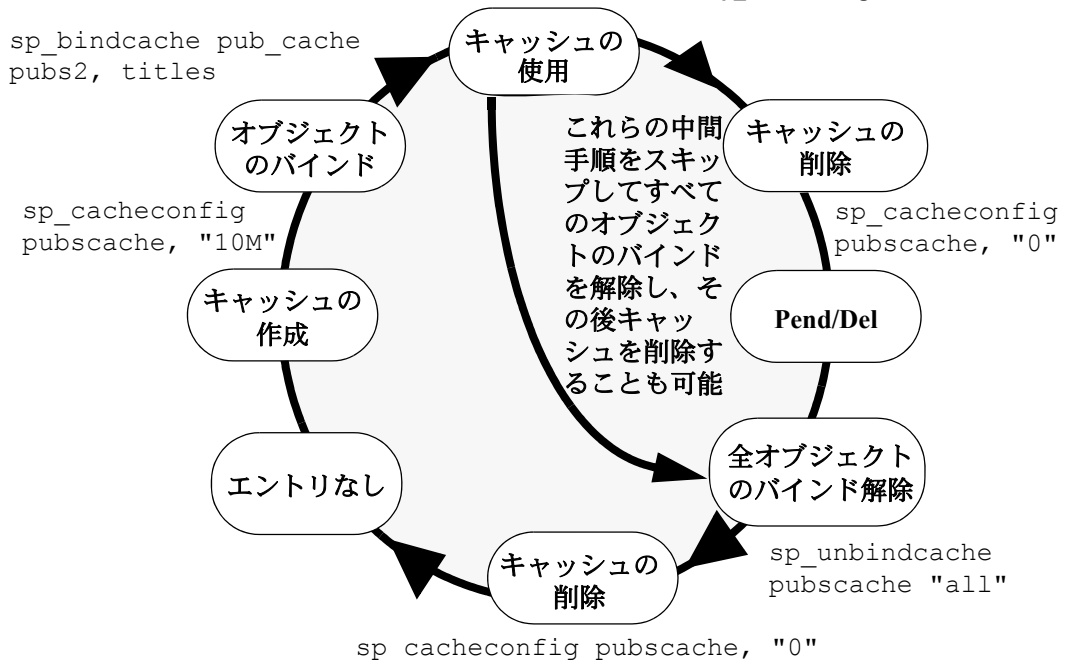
sp_bindcache pub_cache pubs2, titles

キャッシュの使用

キャッシュの削除

sp_cacheconfig pubscache, "0"

オブジェクトのバインド

sp_cacheconfig pubscache, "10M"

キャッシュの作成

これらの中間手順をスキップしてすべてのオブジェクトのバインドを解除し、その後キャッシュを削除することも可能

Pend/Del

エントリなし

全オブジェクトのバインド解除

sp_unbindcache pubscache "all"

キャッシュの削除

sp cacheconfig pubscache, "0"